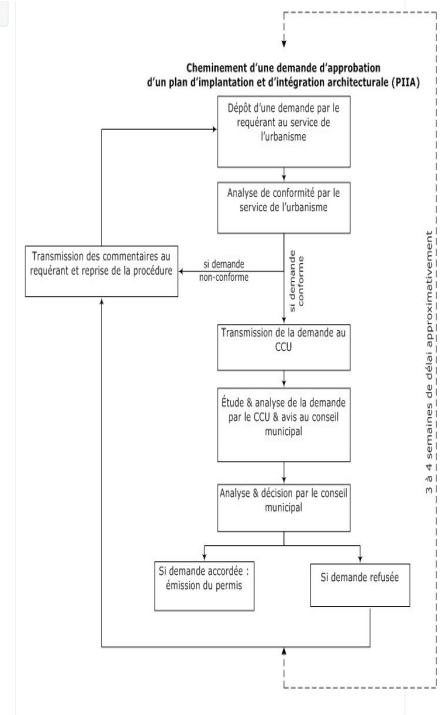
Cheminement d'une demande d'approbation d'un plan d'implantation et d'intégration architecturale (PIIA)

Dépôt d'une demande par le requérant au service de l'urbanisme

Analyse de conformité par le service de l'urbanisme

Transmission des commentaires au requérant et reprise de la procédure

si demande non-conforme

si demande conforme

Transmission de la demande au CCU

Étude & analyse de la demande par le CCU & avis au conseil municipal

Analyse & décision par le conseil municipal

Si demande accordée : émission du permis

Si demande refusée

3 à 4 semaines de délai approximativement